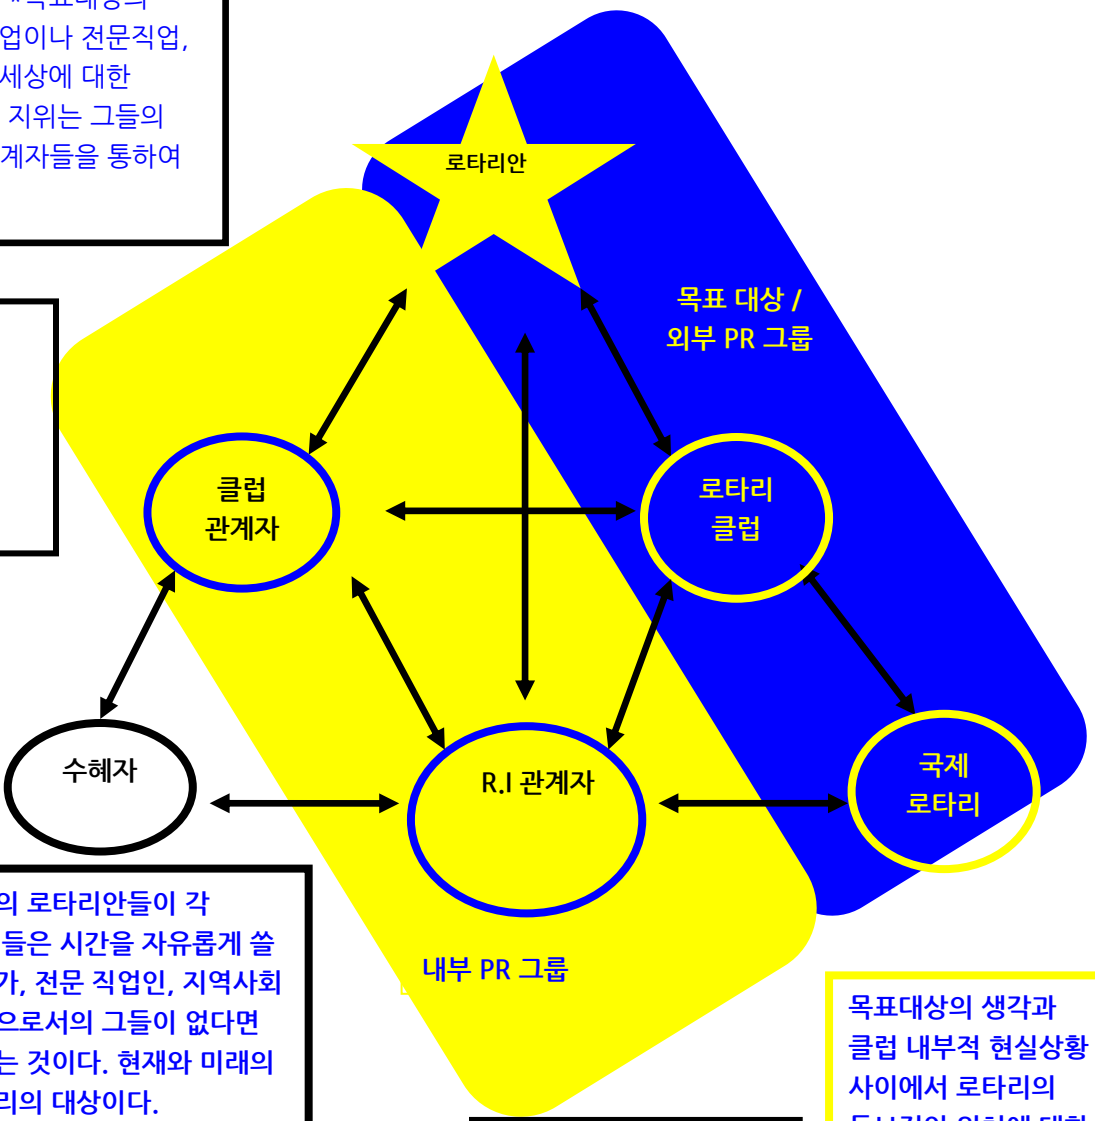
"목표대상의
업이나 전문직업,
세상에 대한
지위는 그들의
계자들을 통하여

로타리안

목표 대상 /
외부 PR 그룹

클럽
관계자

로타리
클럽

수혜자

R.I 관계자

국제
로타리

의 로타리안들이 각
들은 시간을 자유롭게 쓸
가, 전문 직업인, 지역사회
으로서의 그들이 없다면
는 것이다. 현재와 미래의
리의 대상이다.

내부 PR 그룹

목표대상의 생각과
클럽 내부적 현실상황
사이에서 로타리의
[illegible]